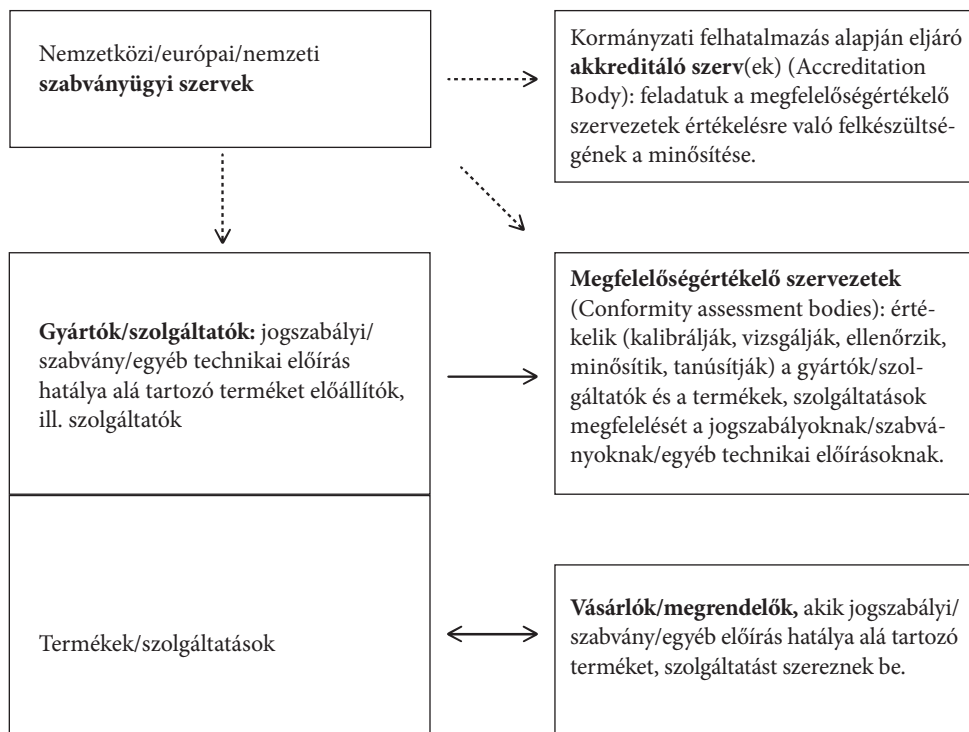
Nemzetközi/európai/nemzeti **szabványügyi szervek**

Kormányzati felhatalmazás alapján eljáró **akkreditáló szerv**(ek) (Accreditation Body): feladatuk a megfelelőségértékelő szervezetek értékelésre való felkészültségének a minősítése.

**Gyártók/szolgáltatók:** jogszabályi/szabvány/egyéb technikai előírás hatálya alá tartozó terméket előállítók, ill. szolgáltatók

**Megfelelőségértékelő szervezetek** (Conformity assessment bodies): értékelik (kalibrálják, vizsgálják, ellenőrzik, minősítik, tanúsítják) a gyártók/szolgáltatók és a termékek, szolgáltatások megfelelését a jogszabályoknak/szabványoknak/egyéb technikai előírásoknak.

Termékek/szolgáltatások

**Vásárlók/megrendelők,** akik jogszabályi/szabvány/egyéb előírás hatálya alá tartozó terméket, szolgáltatást szereznek be.